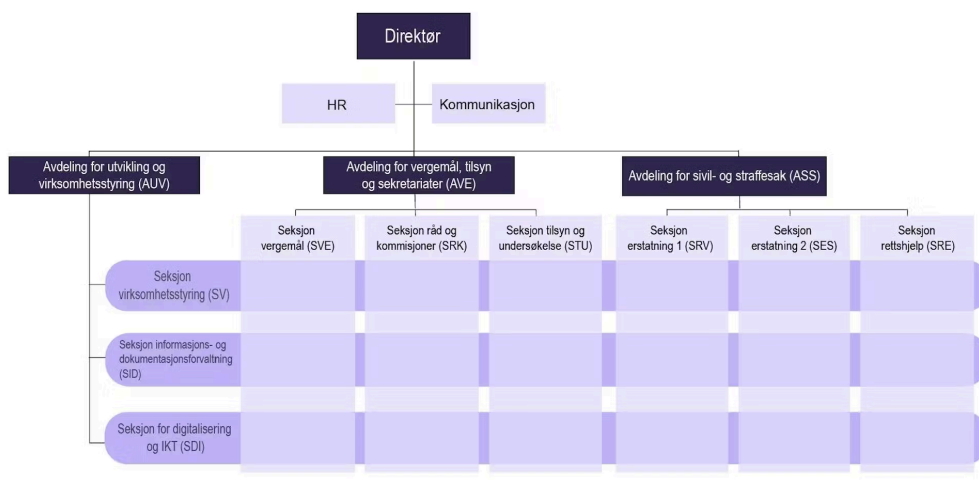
Direktør

HR

Kommunikasjon

Avdeling for utvikling og virksomhetsstyring (AUV)

Avdeling for vergemål, tilsyn og sekretariater (AVE)

Avdeling for sivil- og straffesak (ASS)

Seksjon vergemål (SVE)

Seksjon råd og kommisjoner (SRK)

Seksjon tilsyn og undersøkelse (STU)

Seksjon erstatning 1 (SRV)

Seksjon erstatning 2 (SES)

Seksjon rettshjelp (SRE)

Seksjon virksomhetsstyring (SV)

Seksjon informasjons- og dokumentasjonsforvaltning (SID)

Seksjon for digitalisering og IKT (SDI)